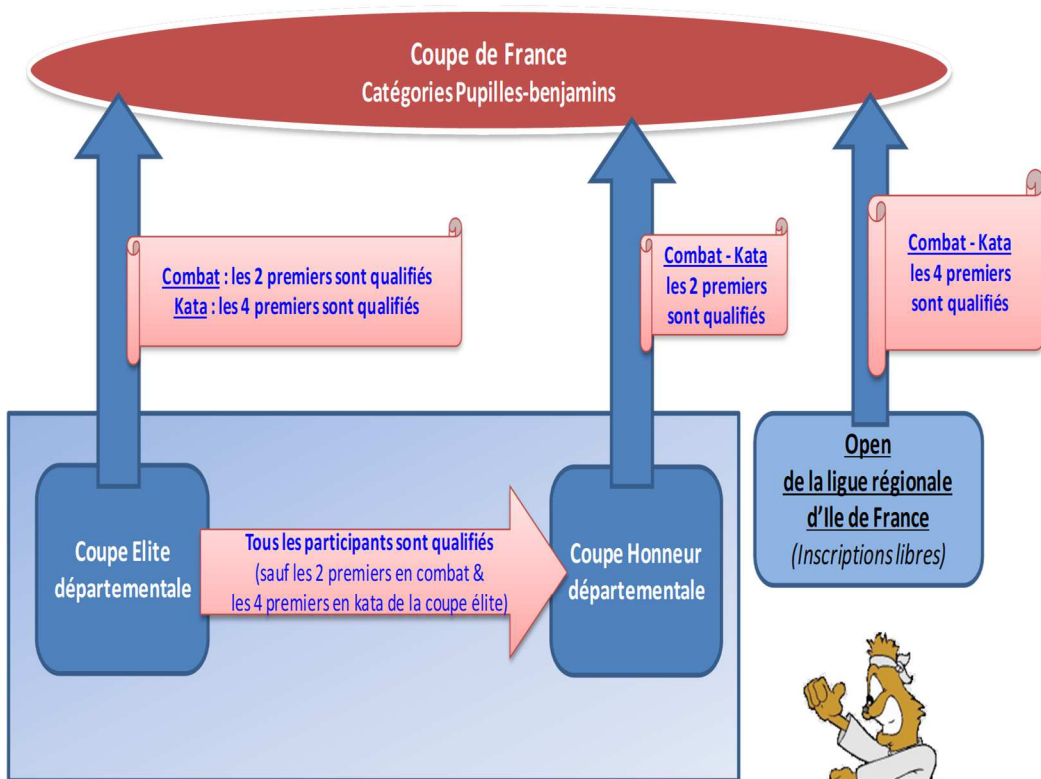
Coupe de France
Catégories Pupilles-benjamins

Combat : les 2 premiers sont qualifiés
Kata : les 4 premiers sont qualifiés

Combat - Kata
les 2 premiers
sont qualifiés

Combat - Kata
les 4 premiers
sont qualifiés

Coupe Elite
départementale

Tous les participants sont qualifiés
(sauf les 2 premiers en combat &
les 4 premiers en kata de la coupe élite)

Coupe Honneur
départementale

Open
de la ligue régionale
d'Ile de France
(Inscriptions libres)